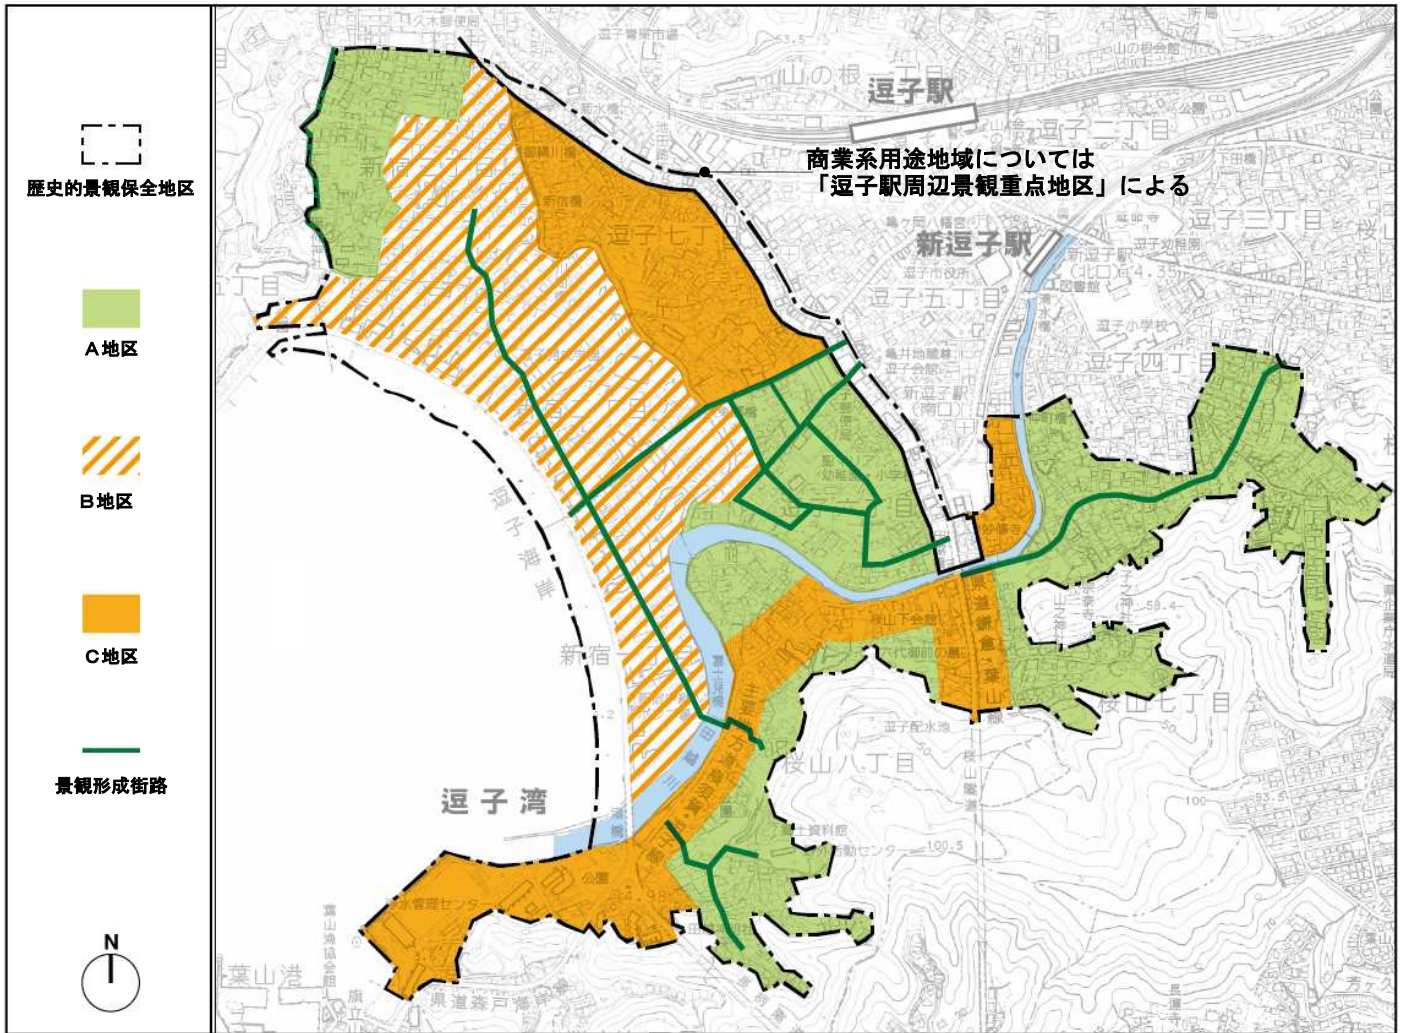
歴史的景観保全地区

A地区

B地区

C地区

景観形成街路

N

逗子駅

商業系用途地域については
「逗子駅周辺景観重点地区」による

新逗子駅

逗子湾

逗子海岸

逗子七丁目

逗子五丁目

逗子二丁目

逗子三丁目

逗子四丁目

新宿

桜山八丁目

桜山七丁目

山の根

葉山港

県道鎌倉・葉山線

田越川